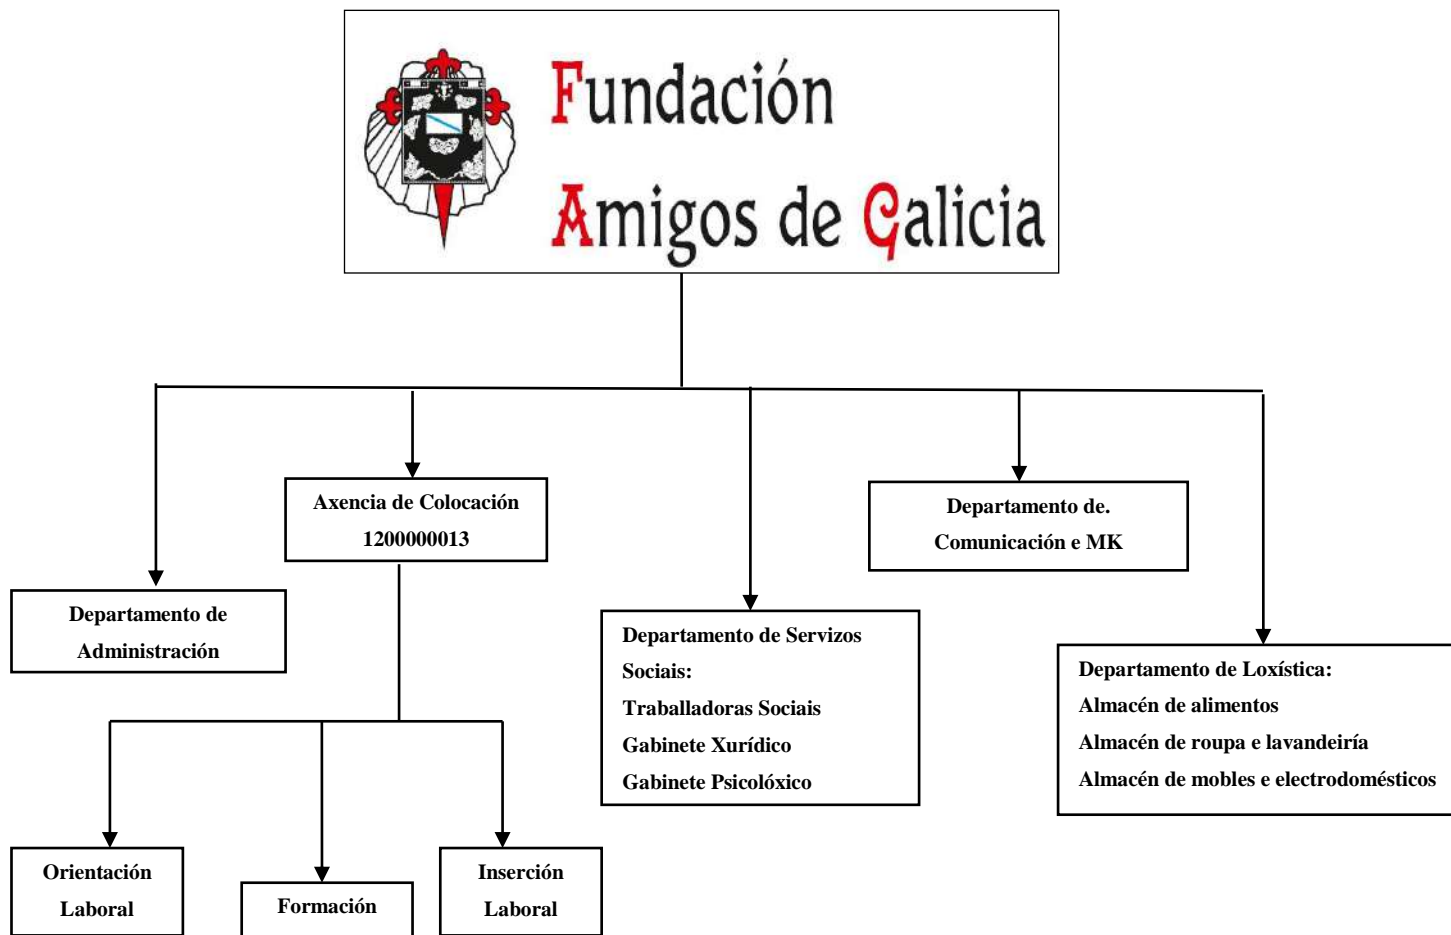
Fundación
Amigos de Galicia

Axencia de Colocación
1200000013

Departamento de.
Comunicación e MK

Departamento de
Administración

Departamento de Servizos
Sociais:
Traballadoras Sociais
Gabinete Xurídico
Gabinete Psicolóxico

Departamento de Loxística:
Almacén de alimentos
Almacén de roupa e lavandeiría
Almacén de mobles e electrodomésticos

Orientación
Laboral

Formación

Inserción
Laboral